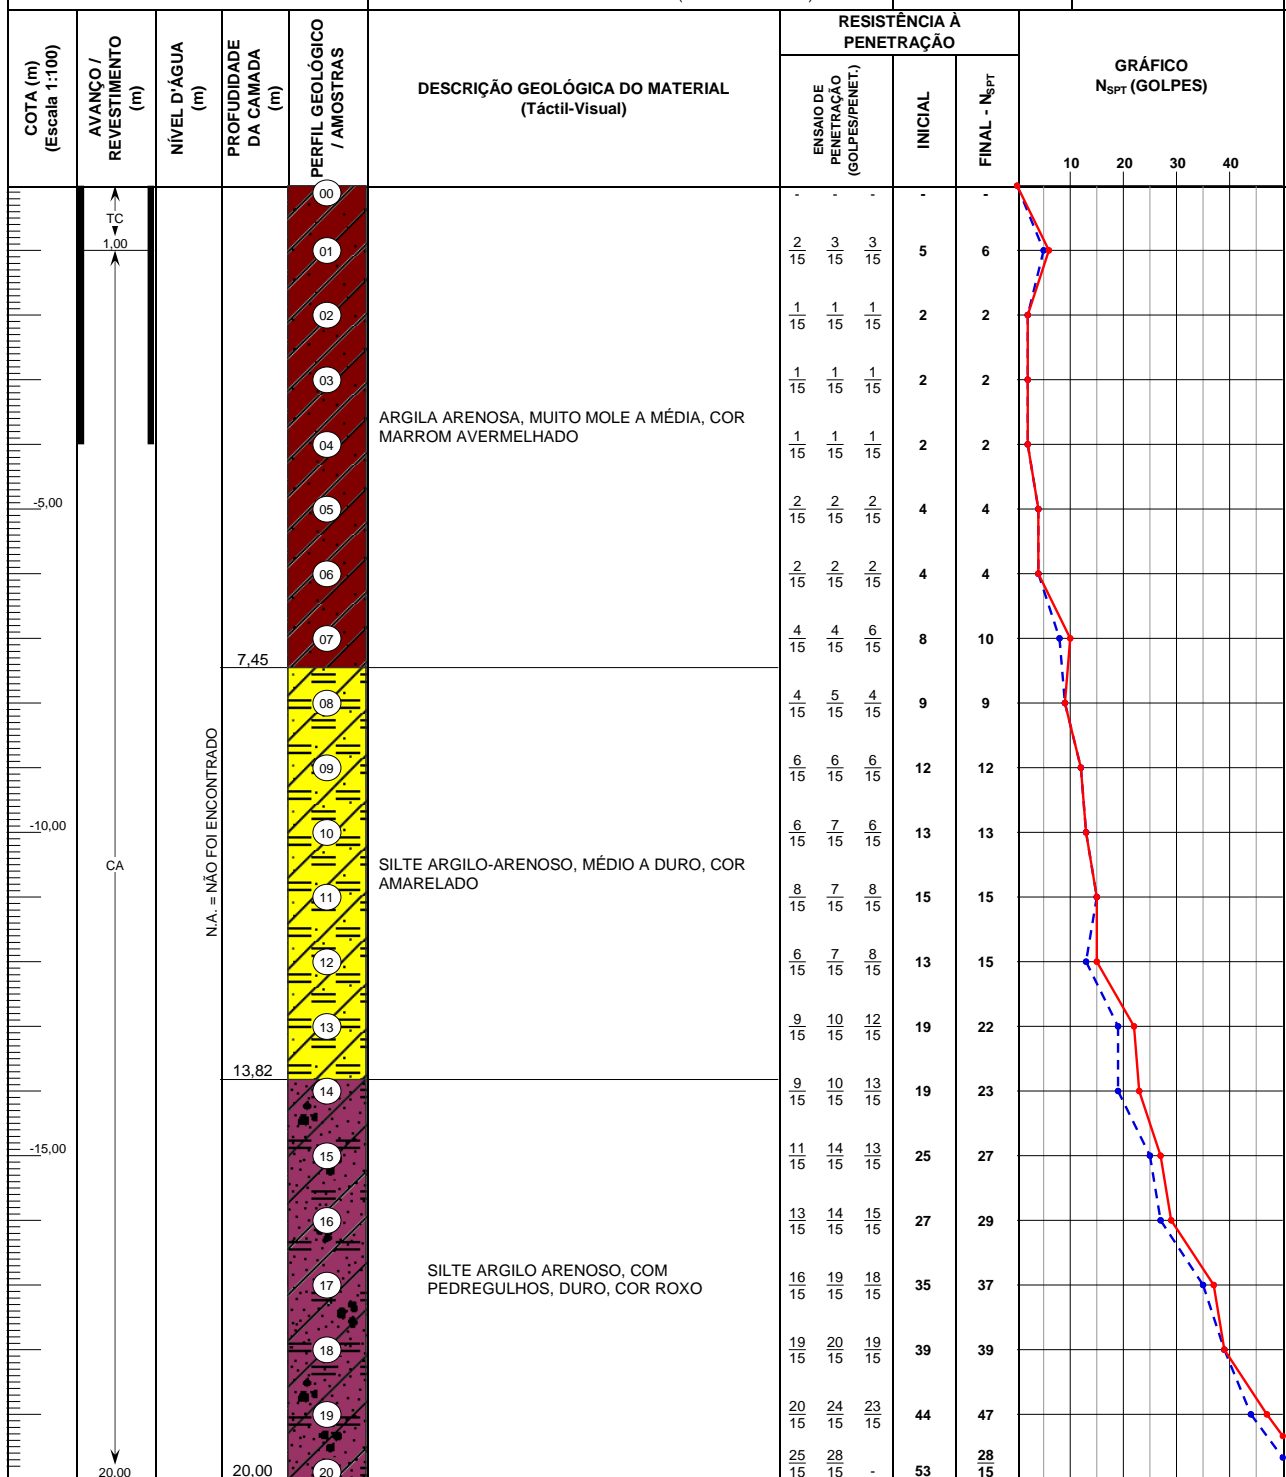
| COTA (m) (Escala 1:100) | AVANÇO / REVESTIMENTO (m) | NÍVEL D'ÁGUA (m) | PROFUDIDADE DA CAMADA (m) | PERFIL GEOLÓGICO / AMOSTRAS | DESCRIÇÃO GEOLÓGICA DO MATERIAL (Táctil-Visual) | RESISTÊNCIA À PENETRAÇÃO: ENSAIO DE PENETRAÇÃO (GOLPES/PENET.) | INICIAL | FINAL - $N_{SPT}$ |
|---|---|---|---|---|---|---|---|---|
| | TC 1,00 | | | 00 | | - - - | - | - |
| | | | | 01 | | $\frac{2}{15}$ $\frac{3}{15}$ $\frac{3}{15}$ | 5 | 6 |
| | | | | 02 | | $\frac{1}{15}$ $\frac{1}{15}$ $\frac{1}{15}$ | 2 | 2 |
| | | | | 03 | | $\frac{1}{15}$ $\frac{1}{15}$ $\frac{1}{15}$ | 2 | 2 |
| | | | | 04 | ARGILA ARENOSA, MUITO MOLE A MÉDIA, COR MARROM AVERMELHADO | $\frac{1}{15}$ $\frac{1}{15}$ $\frac{1}{15}$ | 2 | 2 |
| -5,00 | | | | 05 | | $\frac{2}{15}$ $\frac{2}{15}$ $\frac{2}{15}$ | 4 | 4 |
| | | | | 06 | | $\frac{2}{15}$ $\frac{2}{15}$ $\frac{2}{15}$ | 4 | 4 |
| | | | 7,45 | 07 | | $\frac{4}{15}$ $\frac{4}{15}$ $\frac{6}{15}$ | 8 | 10 |
| | | | | 08 | | $\frac{4}{15}$ $\frac{5}{15}$ $\frac{4}{15}$ | 9 | 9 |
| | | N.A. = NÃO FOI ENCONTRADO | | 09 | | $\frac{6}{15}$ $\frac{6}{15}$ $\frac{6}{15}$ | 12 | 12 |
| -10,00 | | | | 10 | | $\frac{6}{15}$ $\frac{7}{15}$ $\frac{6}{15}$ | 13 | 13 |
| | CA | | | 11 | SILTE ARGILO-ARENOSO, MÉDIO A DURO, COR AMARELADO | $\frac{8}{15}$ $\frac{7}{15}$ $\frac{8}{15}$ | 15 | 15 |
| | | | | 12 | | $\frac{6}{15}$ $\frac{7}{15}$ $\frac{8}{15}$ | 13 | 15 |
| | | | 13,82 | 13 | | $\frac{9}{15}$ $\frac{10}{15}$ $\frac{12}{15}$ | 19 | 22 |
| | | | | 14 | | $\frac{9}{15}$ $\frac{10}{15}$ $\frac{13}{15}$ | 19 | 23 |
| -15,00 | | | | 15 | | $\frac{11}{15}$ $\frac{14}{15}$ $\frac{13}{15}$ | 25 | 27 |
| | | | | 16 | | $\frac{13}{15}$ $\frac{14}{15}$ $\frac{15}{15}$ | 27 | 29 |
| | | | | 17 | SILTE ARGILO ARENOSO, COM PEDREGULHOS, DURO, COR ROXO | $\frac{16}{15}$ $\frac{19}{15}$ $\frac{18}{15}$ | 35 | 37 |
| | | | | 18 | | $\frac{19}{15}$ $\frac{20}{15}$ $\frac{19}{15}$ | 39 | 39 |
| | | | | 19 | | $\frac{20}{15}$ $\frac{24}{15}$ $\frac{23}{15}$ | 44 | 47 |
| | 20,00 | | 20,00 | 20 | | $\frac{25}{15}$ $\frac{28}{15}$ - | 53 | $\frac{28}{15}$ |

GRÁFICO $N_{SPT}$ (GOLPES)
10 20 30 40